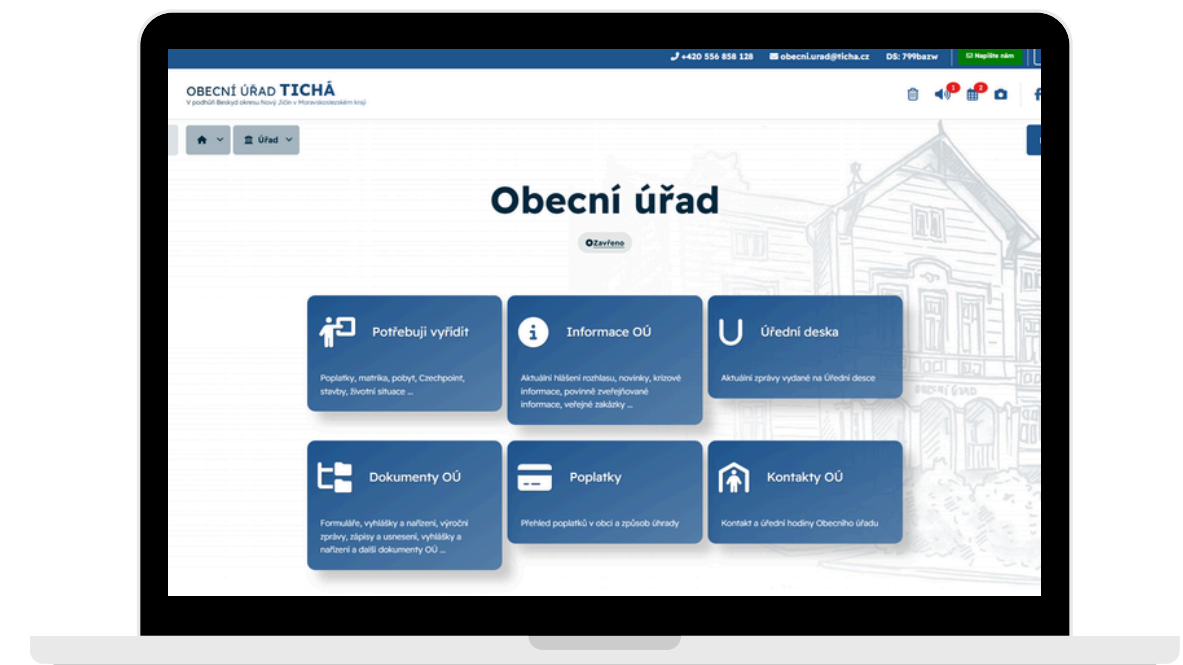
+420 556 858 128 obecni.urad@ticha.cz DS: 799bazw Napište nám

OBECNÍ ÚŘAD TICHÁ
V podhůří Beskyd okresu Nový Jičín v Moravskoslezském kraji

1 2

Úřad

Obecní úřad

Zavřeno

Potřebuji vyřídit
Poplatky, matrika, pobyt, Czechpoint, stavby, životní situace ...

Informace OÚ
Aktuální hlášení rozhlasu, novinky, krizové informace, povinně zveřejňované informace, veřejné zakázky ...

Úřední deska
Aktuální zprávy vydané na Úřední desce

Dokumenty OÚ
Formuláře, vyhlášky a nařízení, výroční zprávy, zápisy a usnesení, vyhlášky a nařízení a další dokumenty OÚ ...

Poplatky
Přehled poplatků v obci a způsob úhrady

Kontakty OÚ
Kontakt a úřední hodiny Obecního úřadu

OBECNÍ ÚŘAD